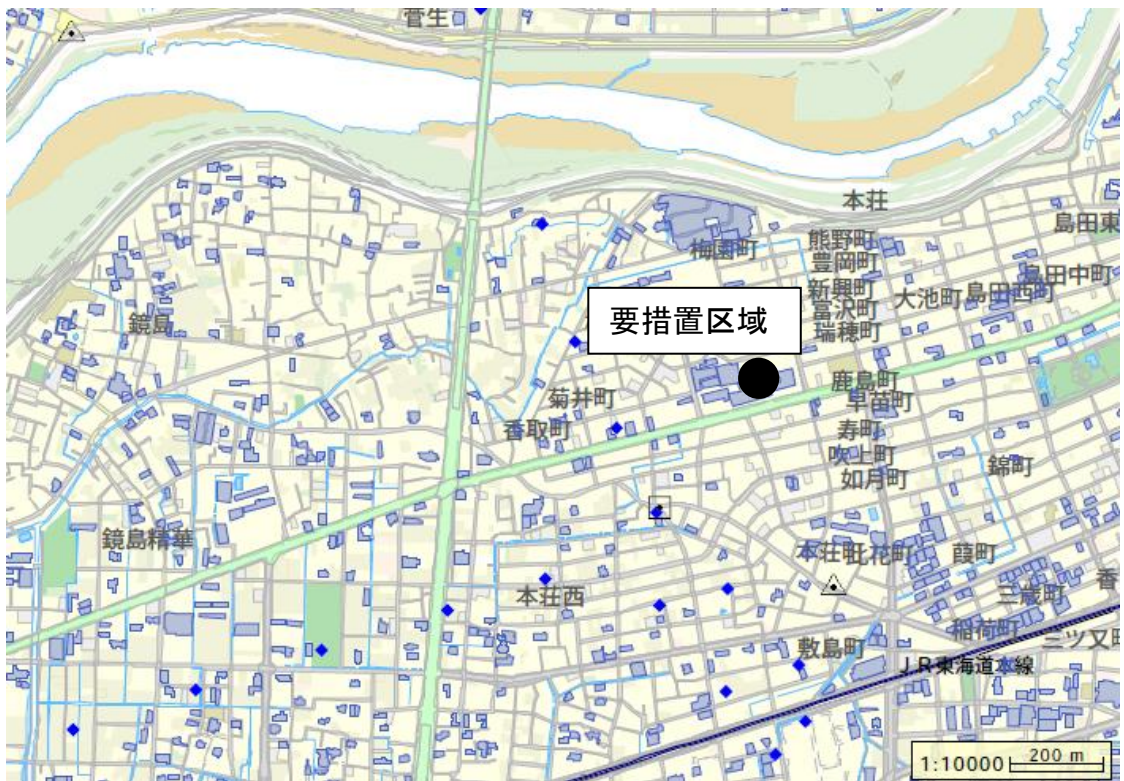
菅生

本荘

島田東

梅園町

熊野町

豊岡町

新興町

島田中町

要措置区域

富沢町

大池町

島田西町

瑞穂町

鏡島

菊井町

鹿島町

早苗町

香取町

寿町

吹上町

錦町

如月町

鏡島精華

本荘町

旺花町

葭町

本荘西

香

三歳町

稲荷町

ミツ又町

敷島町

JR東海道本線

1:10000

200 m